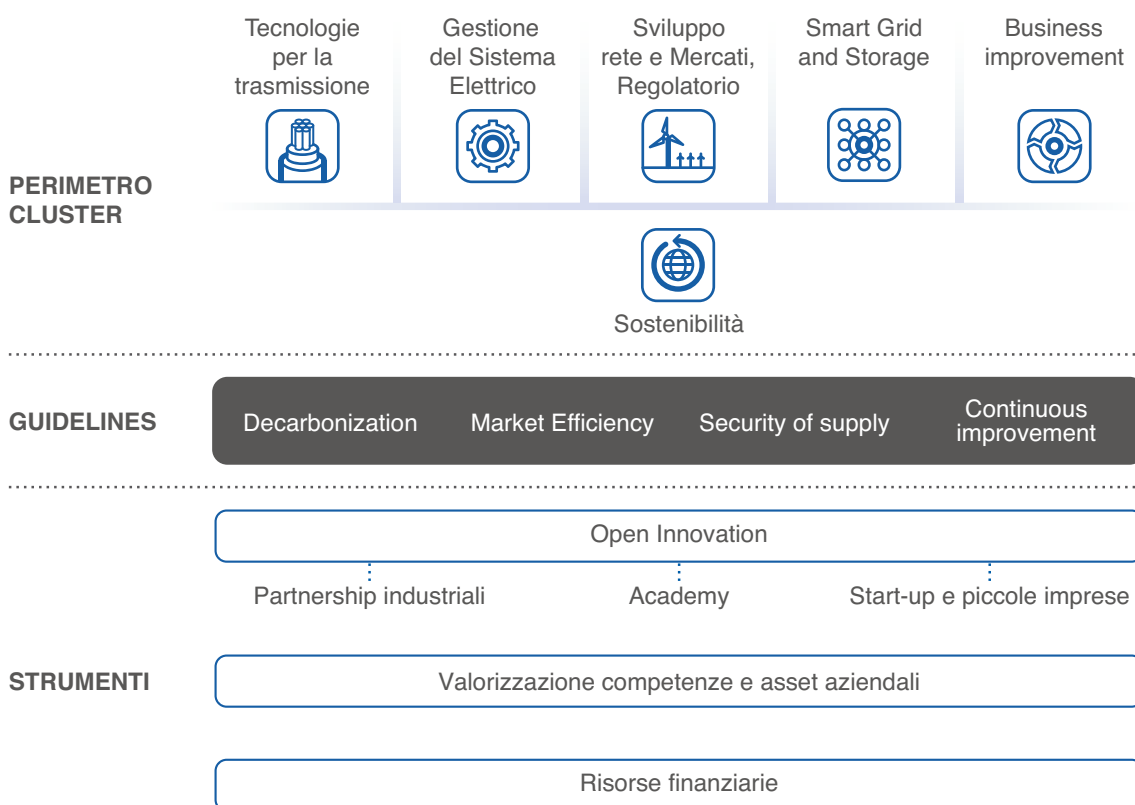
Tecnologie per la trasmissione

Gestione del Sistema Elettrico

Sviluppo rete e Mercati, Regolatorio

Smart Grid and Storage

Business improvement

PERIMETRO CLUSTER

Sostenibilità

GUIDELINES

Decarbonization

Market Efficiency

Security of supply

Continuous improvement

Open Innovation

Partnership industriali

Academy

Start-up e piccole imprese

STRUMENTI

Valorizzazione competenze e asset aziendali

Risorse finanziarie